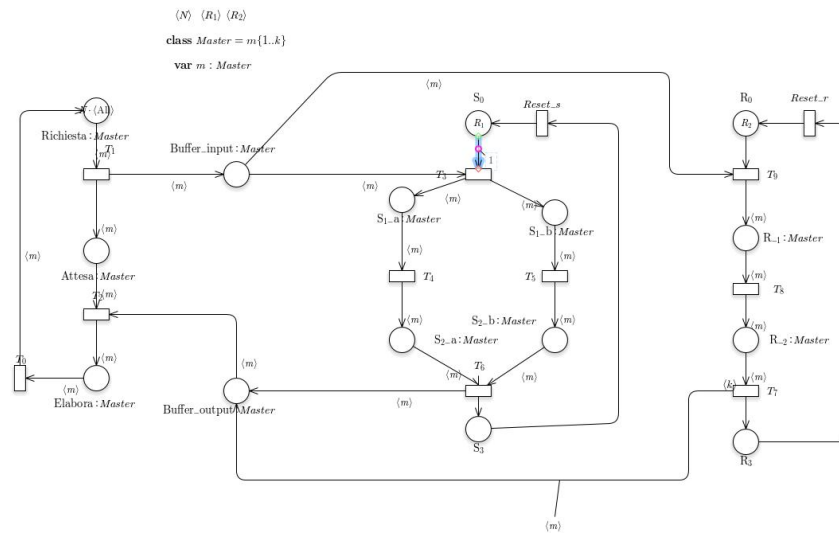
$\langle N \rangle$ $\langle R_1 \rangle$ $\langle R_2 \rangle$

**class** $Master = m\{1..k\}$

**var** $m$ : $Master$

$\langle m \rangle$

S$_0$

$Reset\_s$

R$_0$

$Reset\_r$

$\langle All \rangle$

Richiesta : $Master$

$\langle m \rangle$ $T_1$

Buffer_input : $Master$

$R_1$

1

$R_2$

$\langle m \rangle$

$T_3$

$T_9$

$\langle m \rangle$

$\langle m \rangle$

$\langle m \rangle$

S$_1$_a : $Master$

S$_1$_b : $Master$

$\langle m \rangle$

R$_{-1}$ : $Master$

$\langle m \rangle$

$\langle m \rangle$

$\langle m \rangle$

$\langle m \rangle$

Attesa : $Master$

$T_4$

$T_5$

$T_8$

$T_2$ $\langle m \rangle$

$\langle m \rangle$

$\langle m \rangle$

S$_2$_b : $Master$

$\langle m \rangle$

S$_2$_a : $Master$

R$_{-2}$ : $Master$

$\langle m \rangle$

$\langle m \rangle$

$T_6$

$\langle m \rangle$

$T_0$

$\langle m \rangle$

$\langle m \rangle$

$\langle m \rangle$

$\langle k \rangle$

$T_7$

Elabora : $Master$

Buffer_output : $Master$

$\langle m \rangle$

S$_3$

R$_3$

$\langle m \rangle$